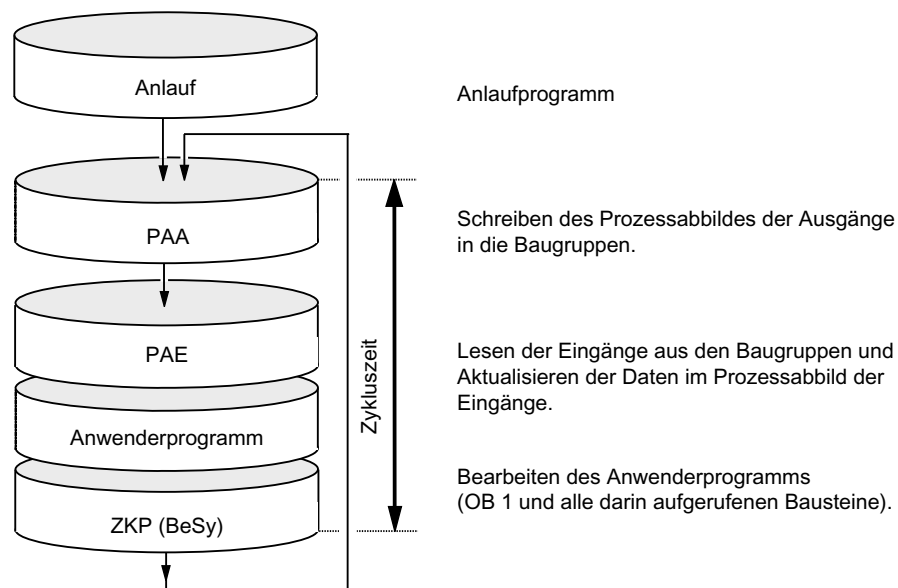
Anlauf

Anlaufprogramm

PAA

Schreiben des Prozessabbildes der Ausgänge in die Baugruppen.

PAE

Zykluszeit

Lesen der Eingänge aus den Baugruppen und Aktualisieren der Daten im Prozessabbild der Eingänge.

Anwenderprogramm

Bearbeiten des Anwenderprogramms (OB 1 und alle darin aufgerufenen Bausteine).

ZKP (BeSy)